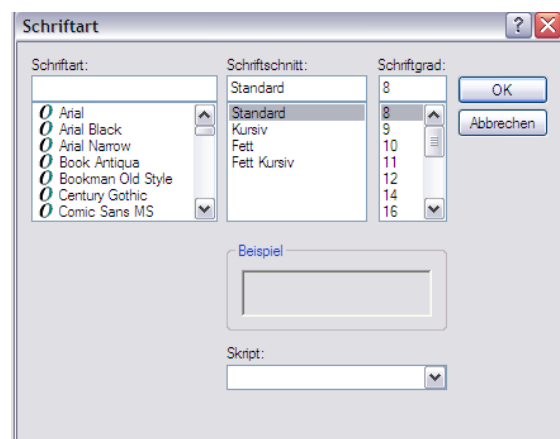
Schriftart

?

Schriftart:

Arial
Arial Black
Arial Narrow
Book Antiqua
Bookman Old Style
Century Gothic
Comic Sans MS

Schriftschnitt:

Standard

Standard
Kursiv
Fett
Fett Kursiv

Schriftgrad:

8

8
9
10
11
12
14
16

OK

Abbrechen

Beispiel

Skript: